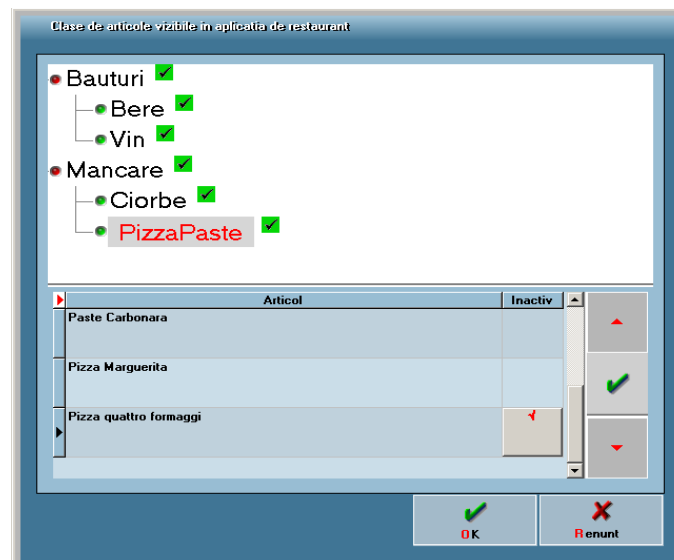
Clase de articole vizibile in aplicatia de restaurant

Bauturi
Bere
Vin
Mancare
Ciorbe
PizzaPaste

| Articol | Inactiv |
|---|---|
| Paste Carbonara | |
| Pizza Marguerita | |
| Pizza quattro formaggi | |

OK
Renunt